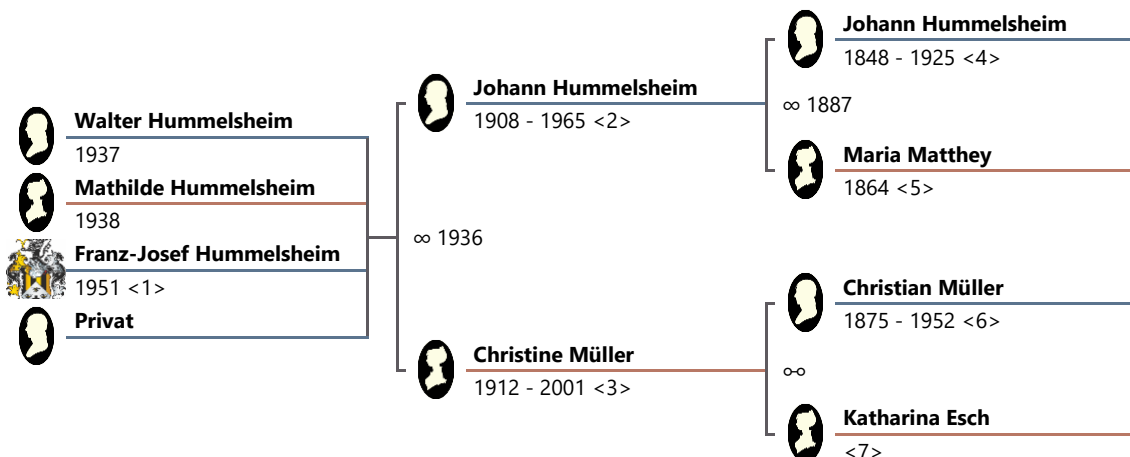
Walter Hummelsheim
1937
Mathilde Hummelsheim
1938
Franz-Josef Hummelsheim
1951 <1>
Privat

∞ 1936

Johann Hummelsheim
1908 - 1965 <2>

Christine Müller
1912 - 2001 <3>

Johann Hummelsheim
1848 - 1925 <4>

∞ 1887

Maria Matthey
1864 <5>

Christian Müller
1875 - 1952 <6>

⚯

Katharina Esch
<7>